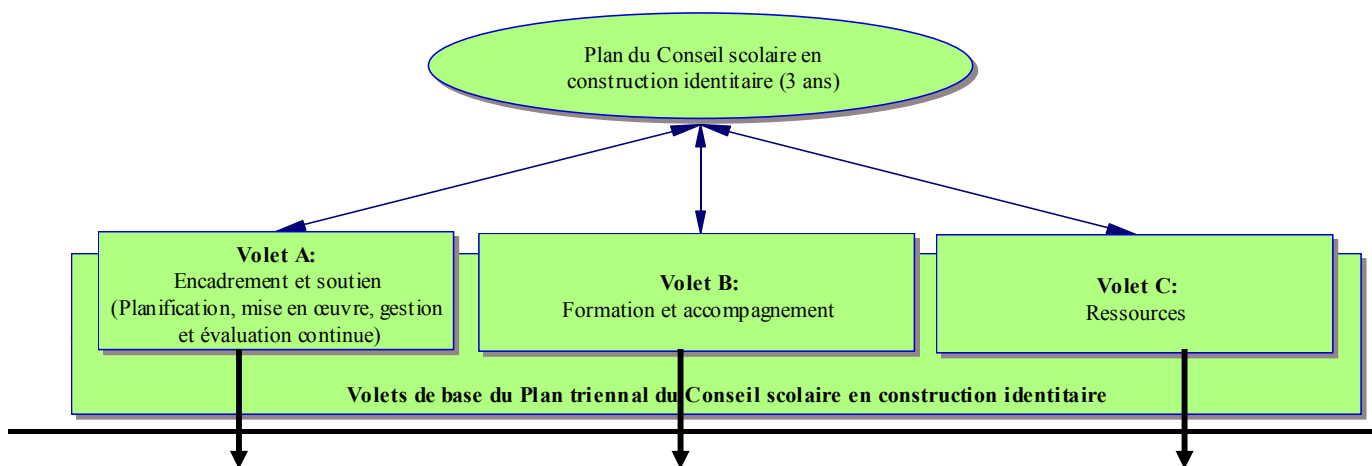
Plan du Conseil scolaire en construction identitaire (3 ans)

**Volet A:**
Encadrement et soutien
(Planification, mise en œuvre, gestion et évaluation continue)

**Volet B:**
Formation et accompagnement

**Volet C:**
Ressources

**Volets de base du Plan triennal du Conseil scolaire en construction identitaire**